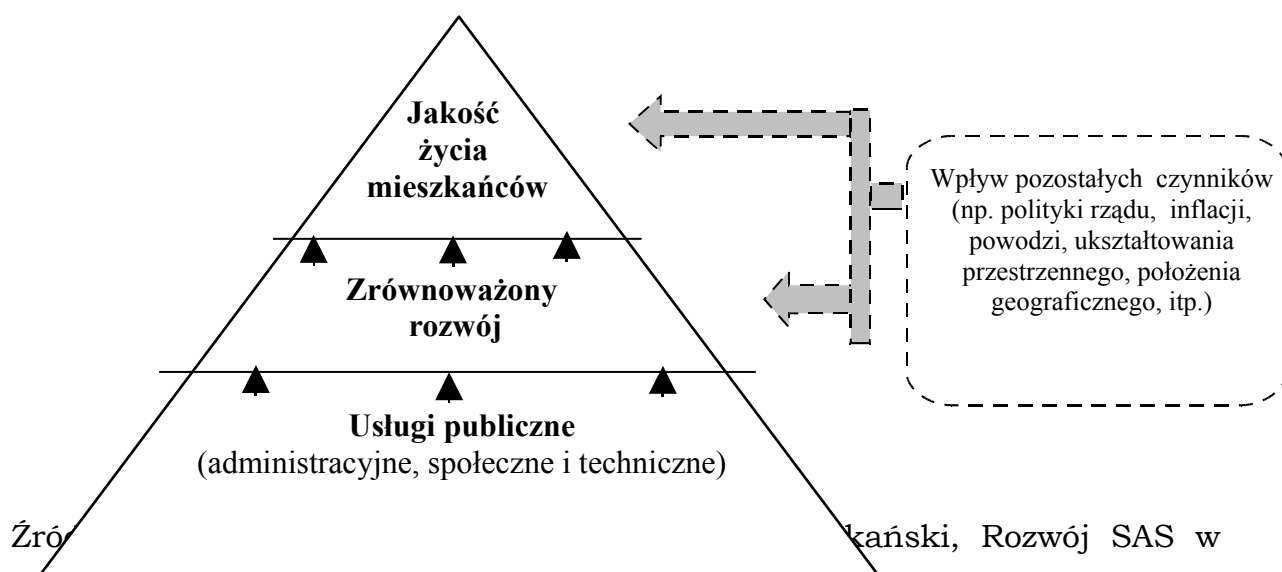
Jakość życia mieszkańców

Zrównoważony rozwój

Usługi publiczne
(administracyjne, społeczne i techniczne)

Wpływ pozostałych czynników (np. polityki rządu, inflacji, powodzi, ukształtowania przestrzennego, położenia geograficznego, itp.)

Źró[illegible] kański, Rozwój SAS w